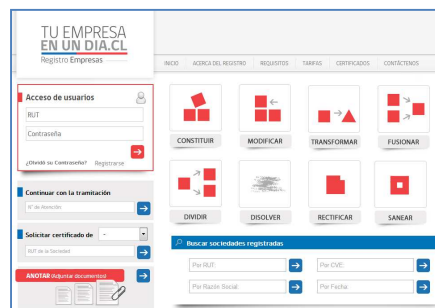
TU EMPRESA
EN UN DIA.CL
Registro Empresas

INICIO ACERCA DEL REGISTRO REQUISITOS TARIFAS CERTIFICADOS CONTÁCTENOS

Acceso de usuarios
RUT
Contraseña
¿Olvidó su Contraseña? Registrarse

Continuar con la tramitación
N° de Atención

Solicitar certificado de -
RUT de la Sociedad

ANOTAR (Adjuntar documentos)

CONSTITUIR
MODIFICAR
TRANSFORMAR
FUSIONAR
DIVIDIR
DISOLVER
RECTIFICAR
SANEAR

Buscar sociedades registradas
Por RUT:
Por CVE:
Por Razón Social:
Por Fecha: